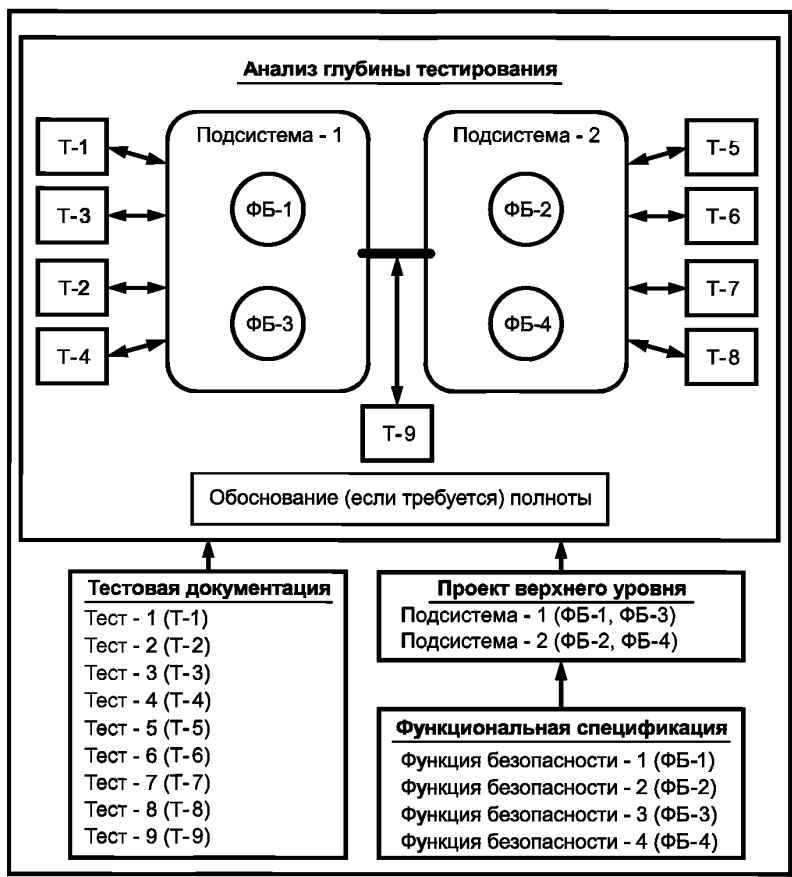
Анализ глубины тестирования

Т-1
Т-3
Т-2
Т-4

Подсистема - 1
ФБ-1
ФБ-3

Подсистема - 2
ФБ-2
ФБ-4

Т-5
Т-6
Т-7
Т-8

Т-9

Обоснование (если требуется) полноты

Тестовая документация
Тест - 1 (Т-1)
Тест - 2 (Т-2)
Тест - 3 (Т-3)
Тест - 4 (Т-4)
Тест - 5 (Т-5)
Тест - 6 (Т-6)
Тест - 7 (Т-7)
Тест - 8 (Т-8)
Тест - 9 (Т-9)

Проект верхнего уровня
Подсистема - 1 (ФБ-1, ФБ-3)
Подсистема - 2 (ФБ-2, ФБ-4)

Функциональная спецификация
Функция безопасности - 1 (ФБ-1)
Функция безопасности - 2 (ФБ-2)
Функция безопасности - 3 (ФБ-3)
Функция безопасности - 4 (ФБ-4)